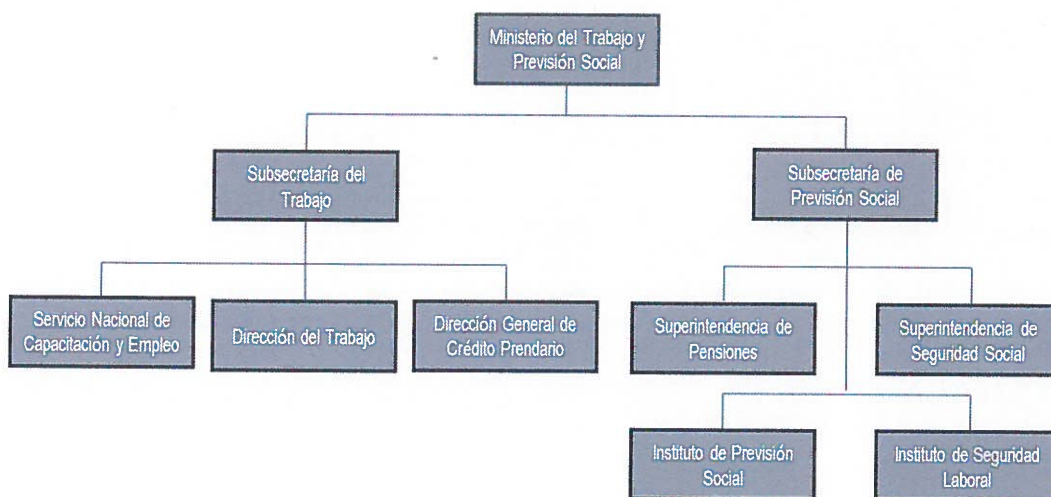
Ministerio del Trabajo y Previsión Social

Subsecretaría del Trabajo

Subsecretaría de Previsión Social

Servicio Nacional de Capacitación y Empleo

Dirección del Trabajo

Dirección General de Crédito Prendario

Superintendencia de Pensiones

Superintendencia de Seguridad Social

Instituto de Previsión Social

Instituto de Seguridad Laboral